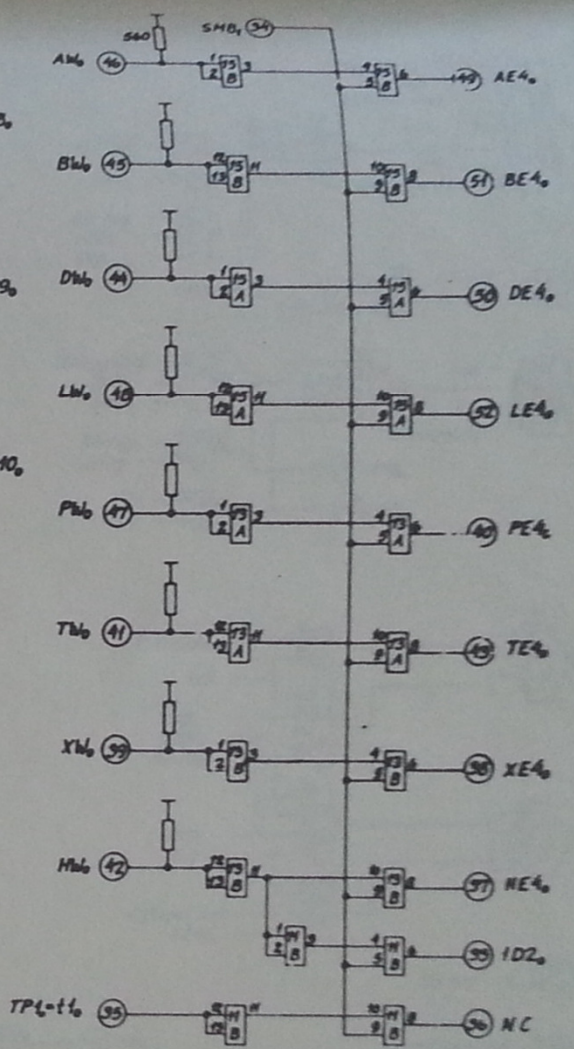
560
SMB$_0$ 34
AW$_0$ 46
1 2 F3 B 3
4 5 F3 B 6
49 AE4$_0$
8$_0$
BW$_0$ 45
13 12 F3 B 11
10 9 F3 B 8
51 BE4$_0$
9$_0$
DW$_0$ 44
1 2 F3 A 3
4 5 F3 A 6
50 DE4$_0$
LW$_0$ 48
13 12 F3 A 11
10 9 F3 A 8
52 LE4$_0$
10$_0$
PW$_0$ 47
1 2 F3 A 3
4 5 F3 A 6
40 PE4$_0$
TW$_0$ 41
13 12 F3 A 11
10 9 F3 A 8
43 TE4$_0$
XW$_0$ 39
1 2 F3 B 3
4 5 F3 B 6
38 XE4$_0$
NW$_0$ 42
13 12 F3 B 11
10 9 F3 B 8
37 NE4$_0$
1 2 H B 3
4 5 H B 6
39 ID2$_0$
TP4-t1$_0$ 35
13 12 H B 11
10 9 H B 8
36 NC